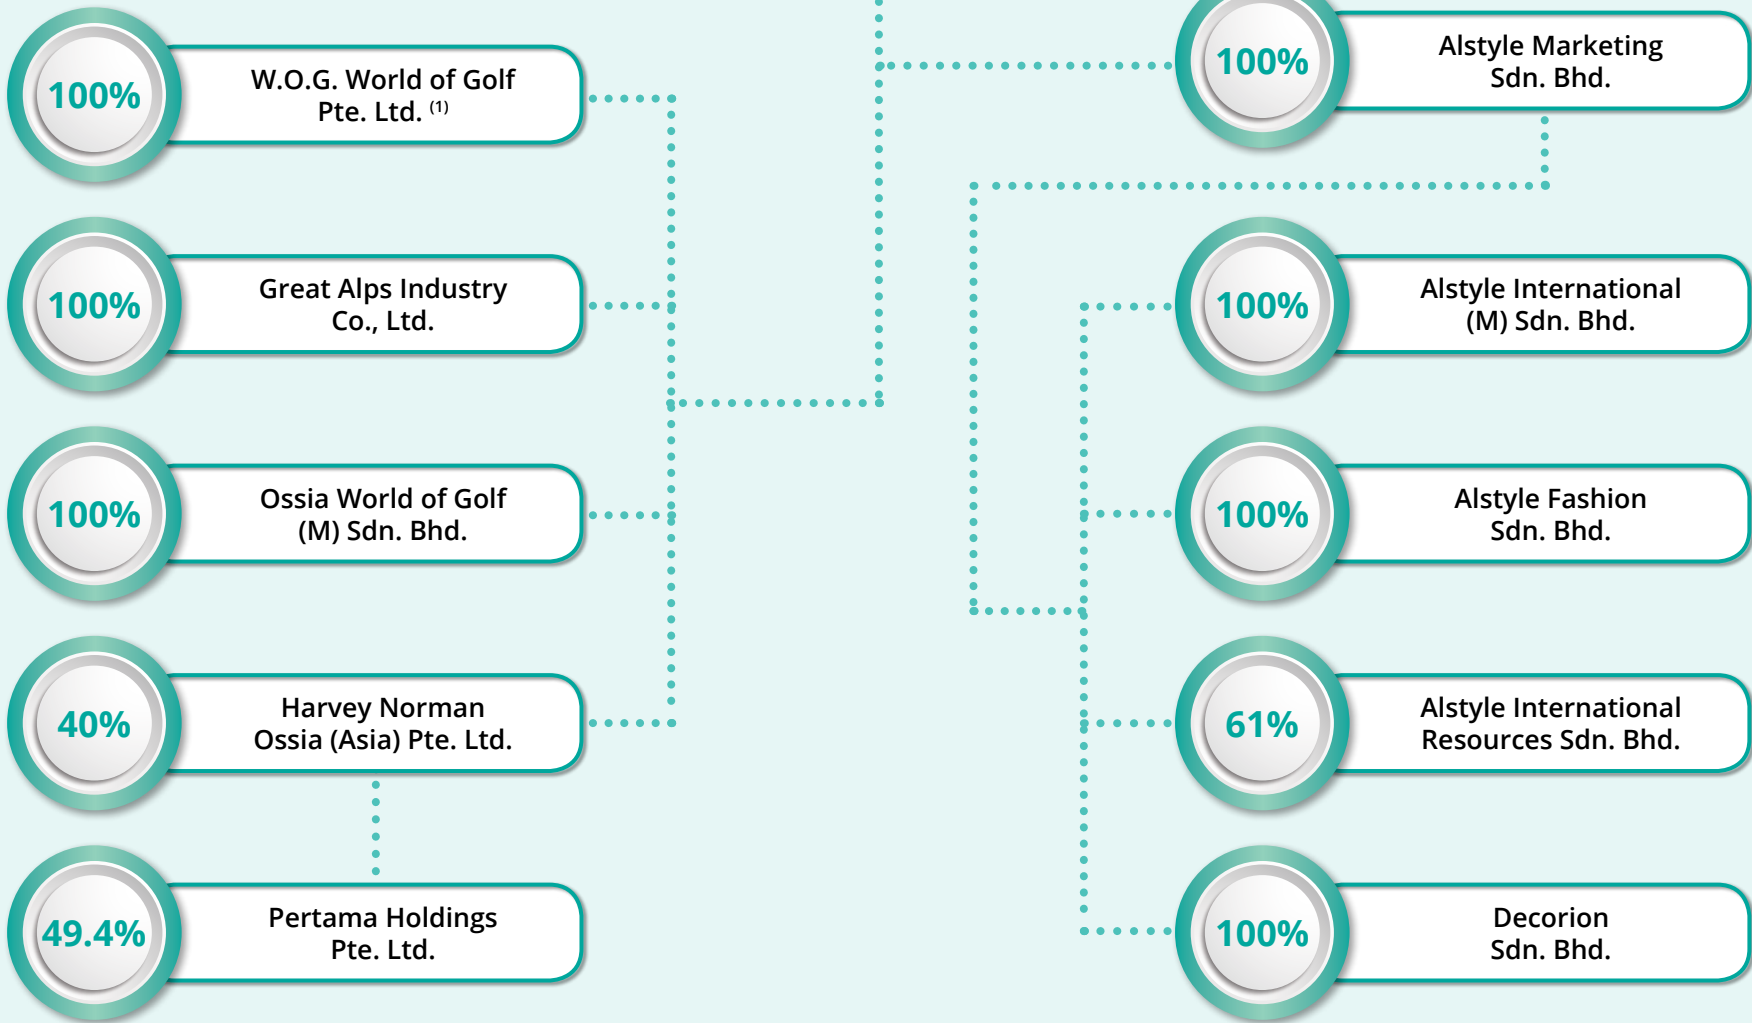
100%
W.O.G. World of Golf Pte. Ltd. $^{(1)}$

100%
Great Alps Industry Co., Ltd.

100%
Ossia World of Golf (M) Sdn. Bhd.

40%
Harvey Norman Ossia (Asia) Pte. Ltd.

49.4%
Pertama Holdings Pte. Ltd.

100%
Alstyle Marketing Sdn. Bhd.

100%
Alstyle International (M) Sdn. Bhd.

100%
Alstyle Fashion Sdn. Bhd.

61%
Alstyle International Resources Sdn. Bhd.

100%
Decorion Sdn. Bhd.